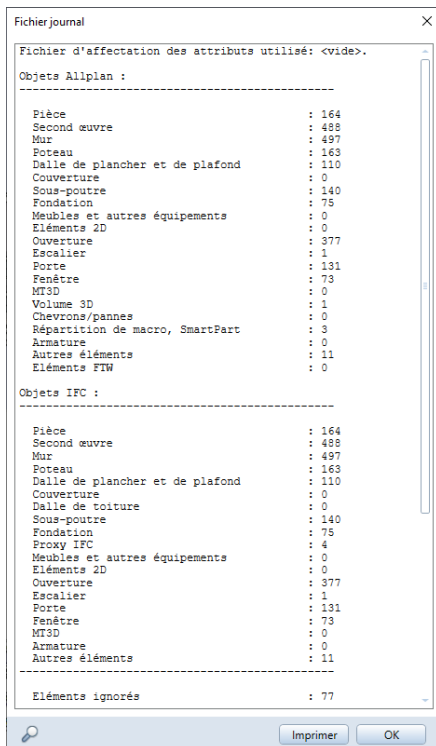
Fichier journal

Fichier d'affectation des attributs utilisé: <vide>.

Objets Allplan :
----------------------------------------------------

| | |
|---|---|
| Pièce | : 164 |
| Second œuvre | : 488 |
| Mur | : 497 |
| Poteau | : 163 |
| Dalle de plancher et de plafond | : 110 |
| Couverture | : 0 |
| Sous-poutre | : 140 |
| Fondation | : 75 |
| Meubles et autres équipements | : 0 |
| Eléments 2D | : 0 |
| Ouverture | : 377 |
| Escalier | : 1 |
| Porte | : 131 |
| Fenêtre | : 73 |
| MT3D | : 0 |
| Volume 3D | : 1 |
| Chevrons/pannes | : 0 |
| Répartition de macro, SmartPart | : 3 |
| Armature | : 0 |
| Autres éléments | : 11 |
| Eléments FTW | : 0 |

Objets IFC :
----------------------------------------------------

| | |
|---|---|
| Pièce | : 164 |
| Second œuvre | : 488 |
| Mur | : 497 |
| Poteau | : 163 |
| Dalle de plancher et de plafond | : 110 |
| Couverture | : 0 |
| Dalle de toiture | : 0 |
| Sous-poutre | : 140 |
| Fondation | : 75 |
| Proxy IFC | : 4 |
| Meubles et autres équipements | : 0 |
| Eléments 2D | : 0 |
| Ouverture | : 377 |
| Escalier | : 1 |
| Porte | : 131 |
| Fenêtre | : 73 |
| MT3D | : 0 |
| Armature | : 0 |
| Autres éléments | : 11 |

----------------------------------------------------

Eléments ignorés : 77

Imprimer OK